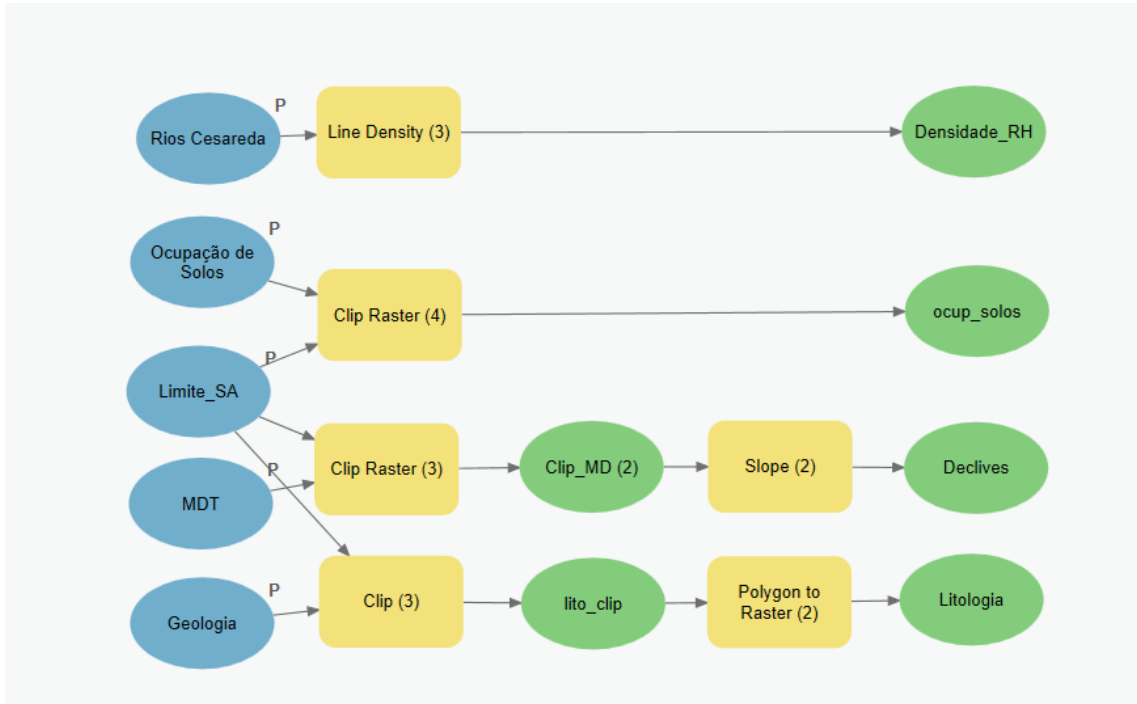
Rios Cesareda
P
Line Density (3)
Densidade_RH

Ocupação de Solos
P
Clip Raster (4)
ocup_solos

Limite_SA
P

Clip Raster (3)
Clip_MD (2)
Slope (2)
Declives

MDT
P

Geologia
P
Clip (3)
lito_clip
Polygon to Raster (2)
Litologia